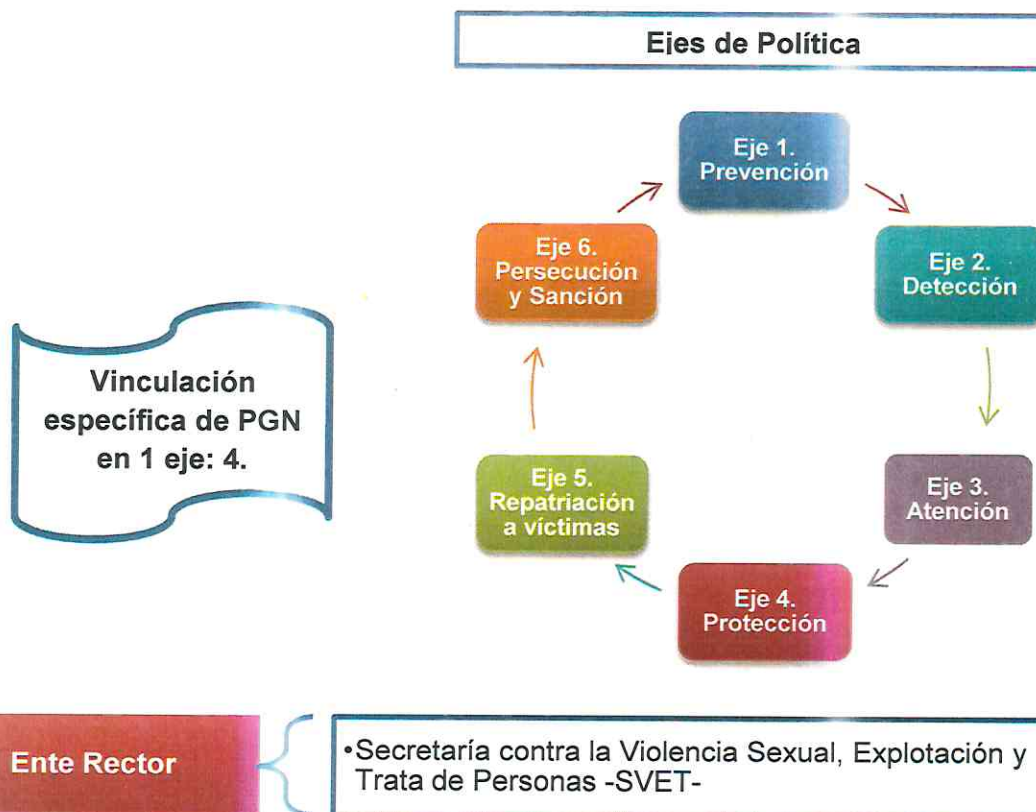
Ejes de Política

Eje 1. Prevención

Eje 2. Detección

Eje 3. Atención

Eje 4. Protección

Eje 5. Repatriación a víctimas

Eje 6. Persecución y Sanción

Vinculación específica de PGN en 1 eje: 4.

Ente Rector

•Secretaría contra la Violencia Sexual, Explotación y Trata de Personas -SVET-